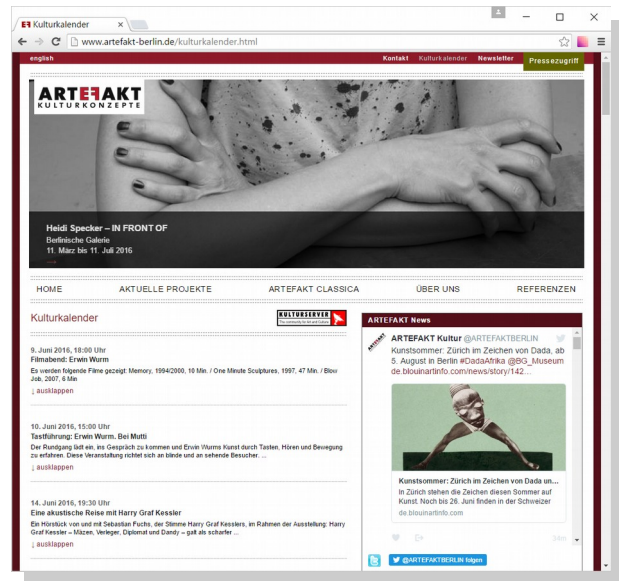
Kulturkalender ×

www.artefakt-berlin.de/kulturkalender.html

english

Kontakt Kulturkalender Newsletter Pressezugriff

ARTEFAKT
KULTURKONZEPTE

Heidi Specker – IN FRONT OF
Berlinische Galerie
11. März bis 11. Juli 2016

HOME AKTUELLE PROJEKTE ARTEFAKT CLASSICA ÜBER UNS REFERENZEN

Kulturkalender

KULTURSERVER

9. Juni 2016, 18:00 Uhr
Filmabend: Erwin Wurm
Es werden folgende Filme gezeigt: Memory, 1994/2000, 10 Min. / One Minute Sculptures, 1997, 47 Min. / Blow Job, 2007, 6 Min
↓ ausklappen

10. Juni 2016, 15:00 Uhr
Tastführung: Erwin Wurm. Bei Mutti
Der Rundgang lädt ein, ins Gespräch zu kommen und Erwin Wurms Kunst durch Tasten, Hören und Bewegung zu erfahren. Diese Veranstaltung richtet sich an blinde und an sehende Besucher. ...
↓ ausklappen

14. Juni 2016, 19:30 Uhr
Eine akustische Reise mit Harry Graf Kessler
Ein Hörstück von und mit Sebastian Fuchs, der Stimme Harry Graf Kesslers, im Rahmen der Ausstellung: Harry Graf Kessler – Mäzen, Verleger, Diplomat und Dandy – galt als scharfer ...
↓ ausklappen

ARTEFAKT News

ARTEFAKT Kultur @ARTEFAKTBERLIN
Kunstsommer: Zürich im Zeichen von Dada, ab 5. August in Berlin #DadaAfrika @BG_Museum de.blouinartinfo.com/news/story/142...

Kunstsommer: Zürich im Zeichen von Dada un...
In Zürich stehen die Zeichen diesen Sommer auf Kunst. Noch bis 26. Juni finden in der Schweizer
de.blouinartinfo.com

34m

@ARTEFAKTBERLIN folgen